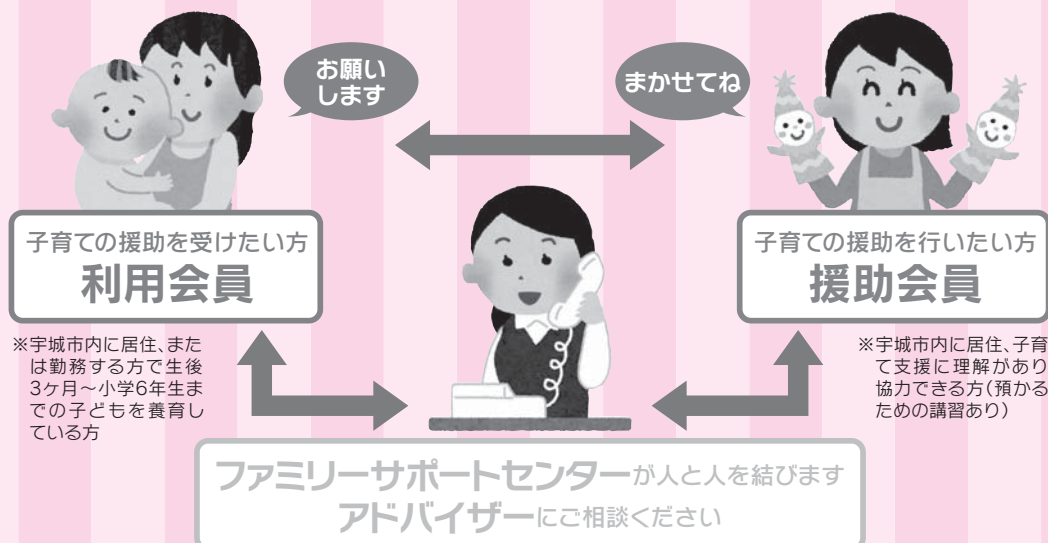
お願いします

まかせてね

子育ての援助を受けたい方
利用会員

※宇城市内に居住、または勤務する方で生後3ヶ月～小学6年生までの子どもを養育している方

子育ての援助を行いたい方
援助会員

※宇城市内に居住、子育て支援に理解があり協力できる方（預かるための講習あり）

ファミリーサポートセンターが人と人を結びます
アドバイザーにご相談ください